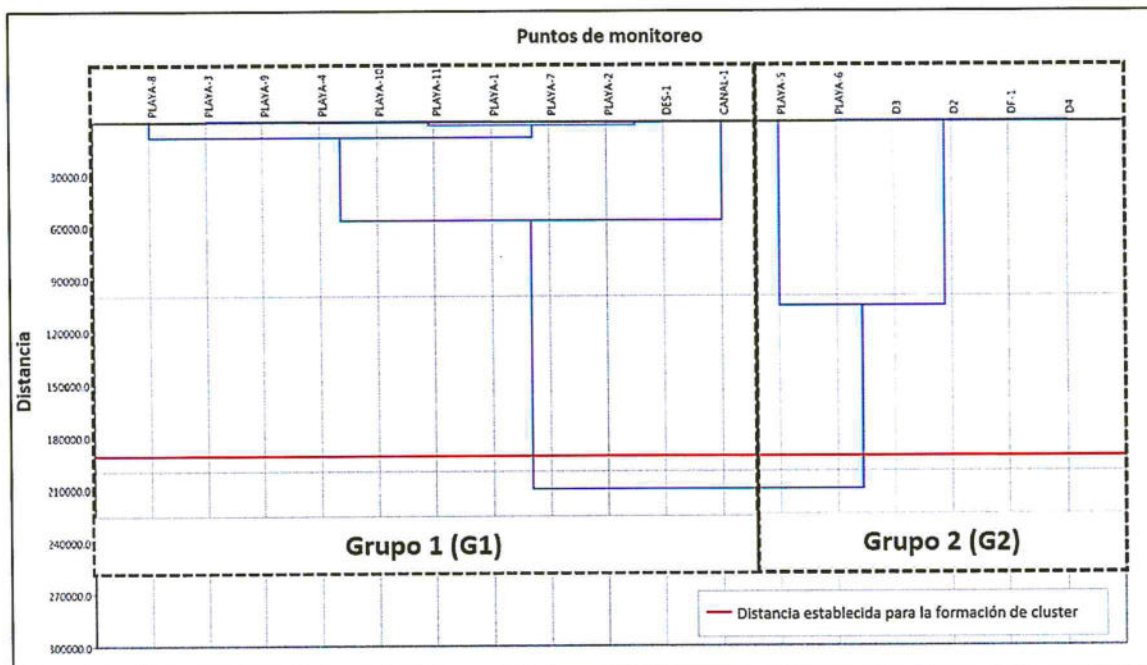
Puntos de monitoreo

PLAYA-8
PLAYA-3
PLAYA-9
PLAYA-4
PLAYA-10
PLAYA-11
PLAYA-1
PLAYA-7
PLAYA-2
DES-1
CANAL-1
PLAYA-5
PLAYA-6
D3
D2
DF-1
D4

Distancia

30000.0
60000.0
90000.0
120000.0
150000.0
180000.0
210000.0
240000.0
270000.0
300000.0

Grupo 1 (G1)

Grupo 2 (G2)

Distancia establecida para la formación de cluster